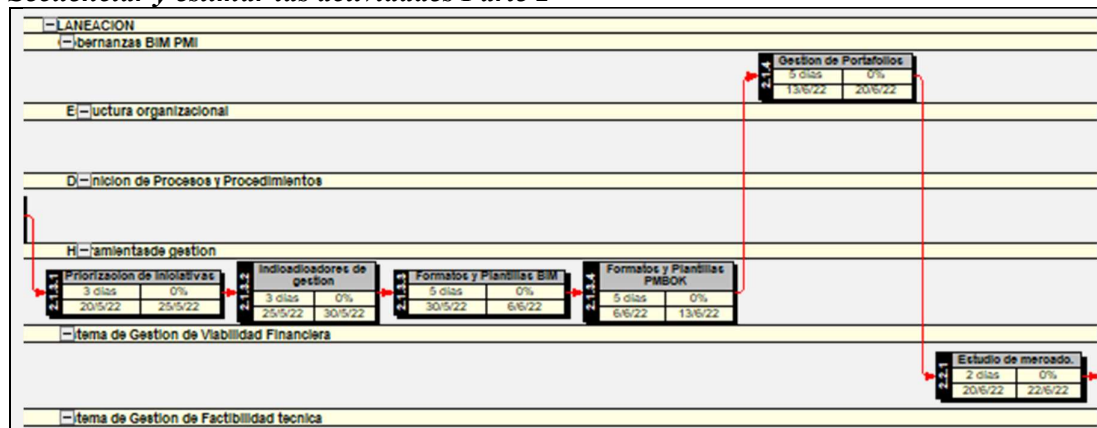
Secuenciar y estimar las actividades Parte 2

LANEACION
bernanzas BIM PMI

2.1.4 Gestion de Portafolios
5 dias | 0%
13/6/22 | 20/6/22

E uctura organizacional

D nicion de Procesos y Procedimientos

H ramientasde gestion

2.1.3.1 Priorizacion de iniciativas
3 dias | 0%
20/5/22 | 25/5/22

2.1.3.2 Indicadores de gestion
3 dias | 0%
25/5/22 | 30/5/22

2.1.3.3 Formatos y Plantillas BIM
5 dias | 0%
30/5/22 | 6/6/22

2.1.3.4 Formatos y Plantillas PMBOK
5 dias | 0%
6/6/22 | 13/6/22

tema de Gestion de Viabilidad Financiera

2.2.1 Estudio de mercado.
2 dias | 0%
20/6/22 | 22/6/22

tema de Gestion de Factibilidad tecnica